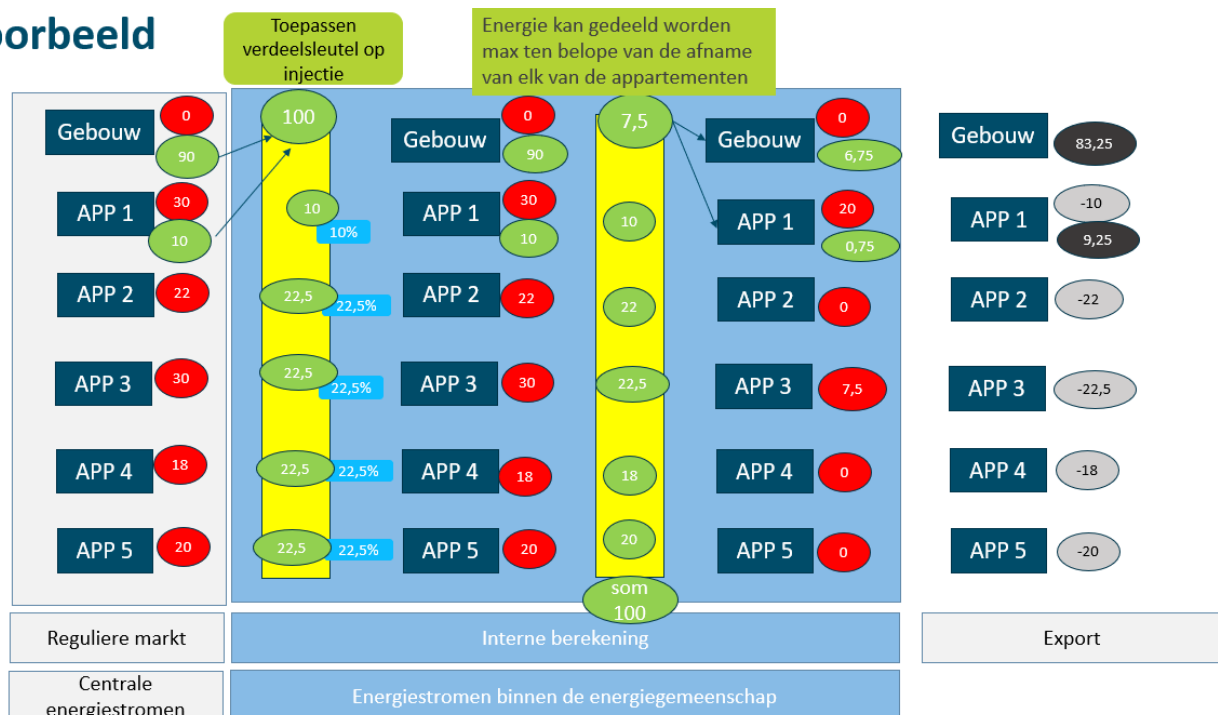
orbeeld

Toepassen verdeelsleutel op injectie

Energie kan gedeeld worden max ten belope van de afname van elk van de appartementen

Gebouw 0 90
APP 1 30 10
APP 2 22
APP 3 30
APP 4 18
APP 5 20

100
10 10%
22,5 22,5%
22,5 22,5%
22,5 22,5%
22,5 22,5%

Gebouw 0 90
APP 1 30 10
APP 2 22
APP 3 30
APP 4 18
APP 5 20

7,5
10
22
22,5
18
20
som 100

Gebouw 0 6,75
APP 1 20 0,75
APP 2 0
APP 3 7,5
APP 4 0
APP 5 0

Gebouw 83,25
APP 1 -10 9,25
APP 2 -22
APP 3 -22,5
APP 4 -18
APP 5 -20

Reguliere markt

Interne berekening

Export

Centrale energiestromen

Energiestromen binnen de energiegemeenschap